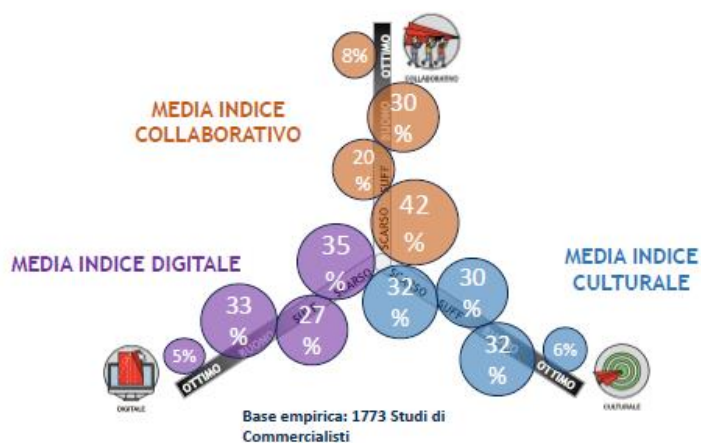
OTTIMO
8%
COLLABORATIVO
MEDIA INDICE COLLABORATIVO
30 %
BUONO
20 %
SUFF
42 %
SCARSO
MEDIA INDICE DIGITALE
35 %
SCARSO
33 %
BUONO
27 %
SUFF
5%
OTTIMO
DIGITALE
32 %
SCARSO
30 %
SUFF
MEDIA INDICE CULTURALE
32 %
BUONO
6%
OTTIMO
CULTURALE
Base empirica: 1773 Studi di Commercialisti